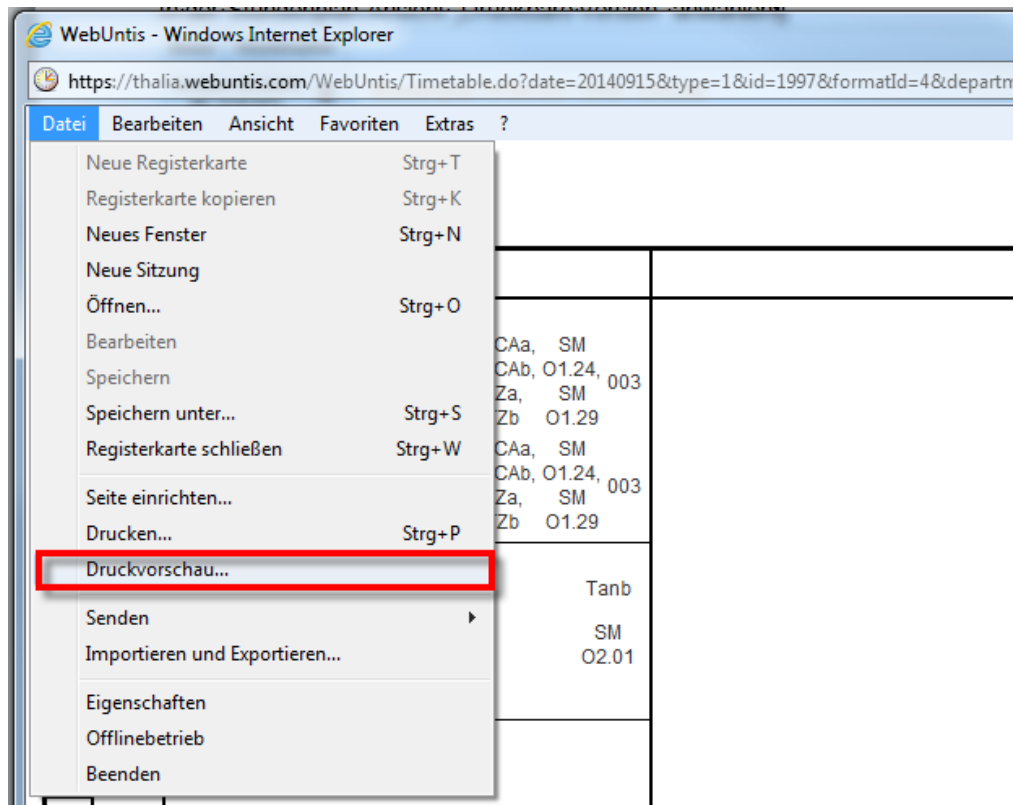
WebUntis - Windows Internet Explorer

https://thalia.webuntis.com/WebUntis/Timetable.do?date=20140915&type=1&id=1997&formatId=4&departm

Datei Bearbeiten Ansicht Favoriten Extras ?

Neue Registerkarte Strg+T
Registerkarte kopieren Strg+K
Neues Fenster Strg+N
Neue Sitzung
Öffnen... Strg+O
Bearbeiten
Speichern
Speichern unter... Strg+S
Registerkarte schließen Strg+W
Seite einrichten...
Drucken... Strg+P
Druckvorschau...
Senden
Importieren und Exportieren...
Eigenschaften
Offlinebetrieb
Beenden

CAa, SM
CAb, O1.24, 003
Za, SM
Zb O1.29
CAa, SM
CAb, O1.24, 003
Za, SM
Zb O1.29

Tanb
SM
O2.01